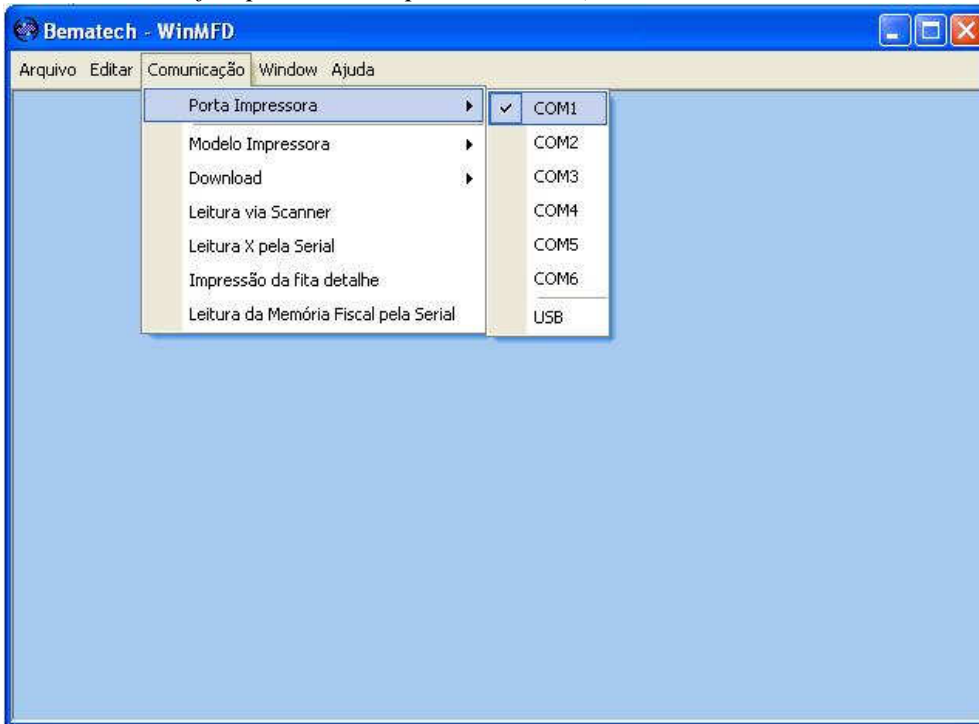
Bematech - WinMFD

Arquivo Editar Comunicação Window Ajuda

Porta Impressora
Modelo Impressora
Download
Leitura via Scanner
Leitura X pela Serial
Impressão da fita detalhe
Leitura da Memória Fiscal pela Serial

✓ COM1
COM2
COM3
COM4
COM5
COM6
USB